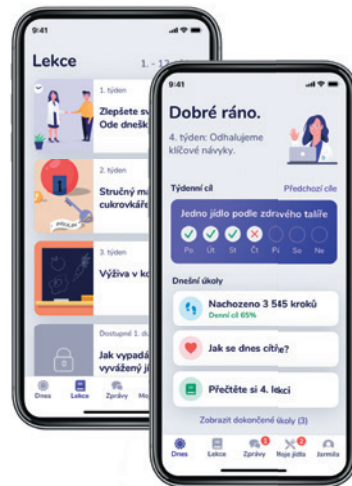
9:41

Lekce

1. - 12.

1. týden

Zlepšete sv

Ode dneška

2. týden

Stručný ma

cukrovkář

3. týden

Výživa v ko

Dostupné 1. d

Jak vypadá

vyvážený jí

Dnes Lekce Zprávy Mu

9:41

Dobré ráno.

4. týden: Odhalujeme klíčové návyky.

Týdenní cíl

Předchozí cíle

Jedno jídlo podle zdravého talíře

Po Út St Čt Pá So Ne

Dnešní úkoly

Nachozeno 3 545 kroků

Denní cíl 65%

Jak se dnes cítíte?

Přečtěte si 4. lekci

Zobrazit dokončené úkoly (3)

Dnes Lekce Zprávy Moje jídla Jarmila